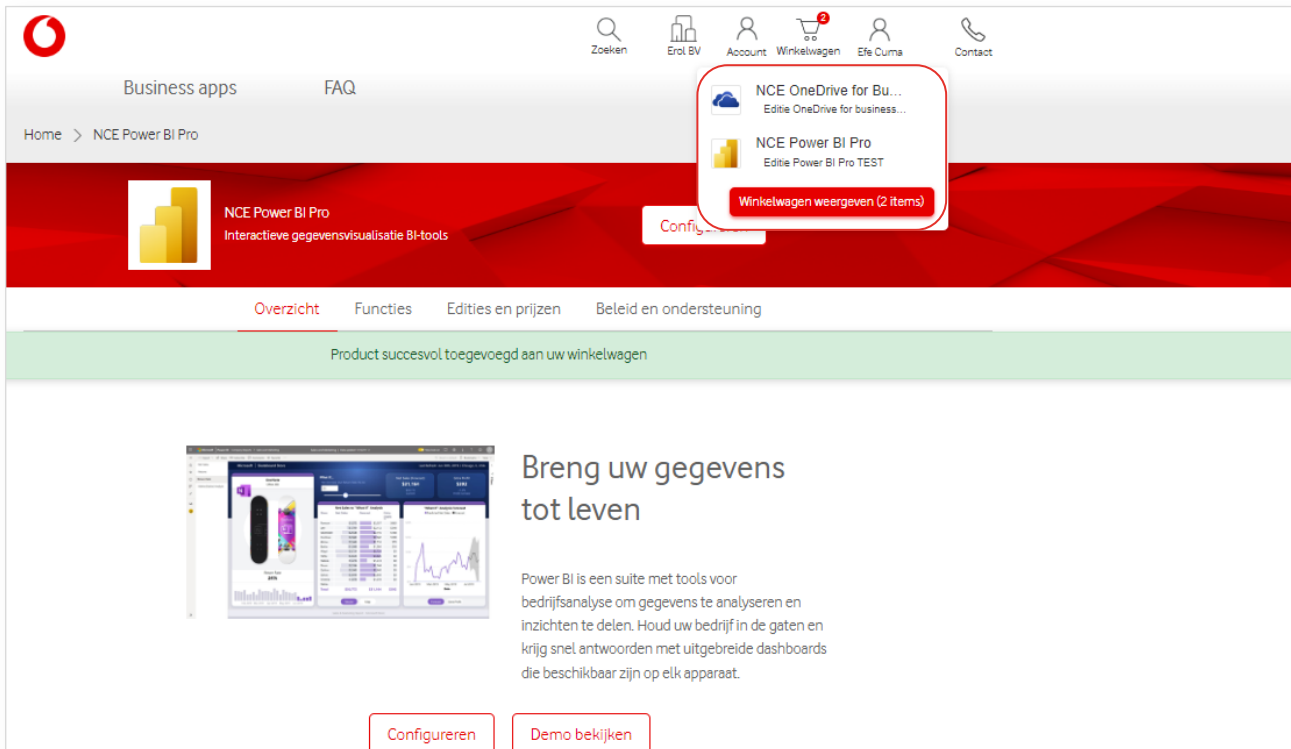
Zoeken Erol BV Account 2 Winkelwagen Efe Cuma Contact

Business apps FAQ

Home > NCE Power BI Pro

NCE OneDrive for Bu...
Editie OneDrive for business...

NCE Power BI Pro
Editie Power BI Pro TEST

Winkelwagen weergeven (2 items)

NCE Power BI Pro
Interactieve gegevensvisualisatie BI-tools

Configu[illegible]

Overzicht Functies Edities en prijzen Beleid en ondersteuning

Product succesvol toegevoegd aan uw winkelwagen

Breng uw gegevens tot leven

Power BI is een suite met tools voor bedrijfsanalyse om gegevens te analyseren en inzichten te delen. Houd uw bedrijf in de gaten en krijg snel antwoorden met uitgebreide dashboards die beschikbaar zijn op elk apparaat.

Configureren Demo bekijken